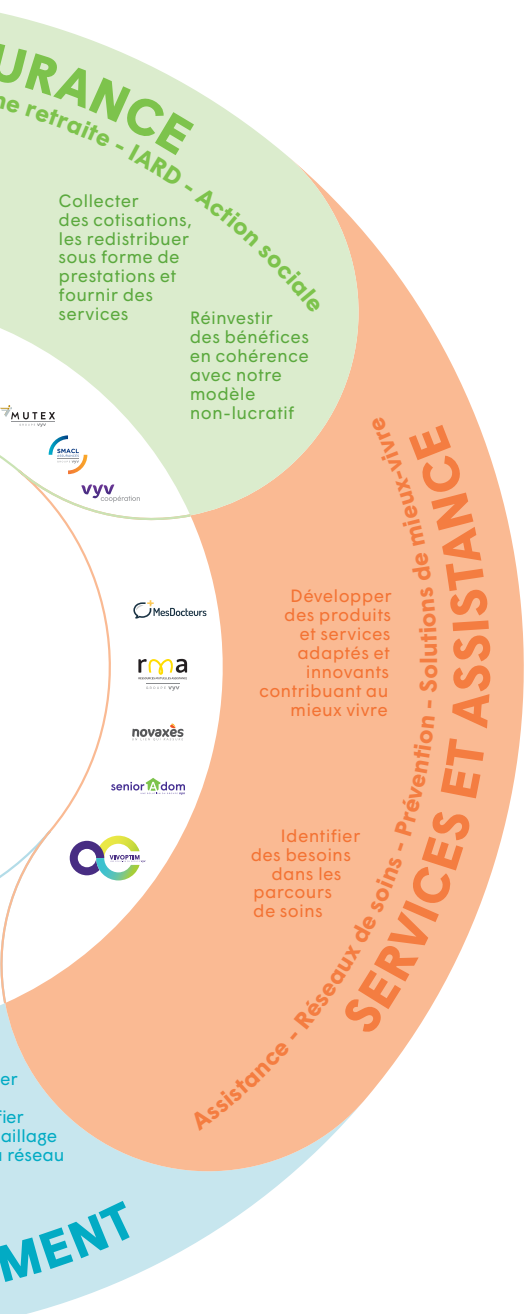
URANCE
ne retraite - IARD - Action sociale

Collecter des cotisations, les redistribuer sous forme de prestations et fournir des services

Réinvestir des bénéfices en cohérence avec notre modèle non-lucratif

MUTEX
SMACL
vyv coopération

SERVICES ET ASSISTANCE
Assistance - Réseaux de soins - Prévention - Solutions de mieux-vivre

Développer des produits et services adaptés et innovants contribuant au mieux vivre

Identifier des besoins dans les parcours de soins

MesDocteurs
rma
novaxès
senior A dom
VIVOPTIM

er
fier
aillage
réseau

MENT